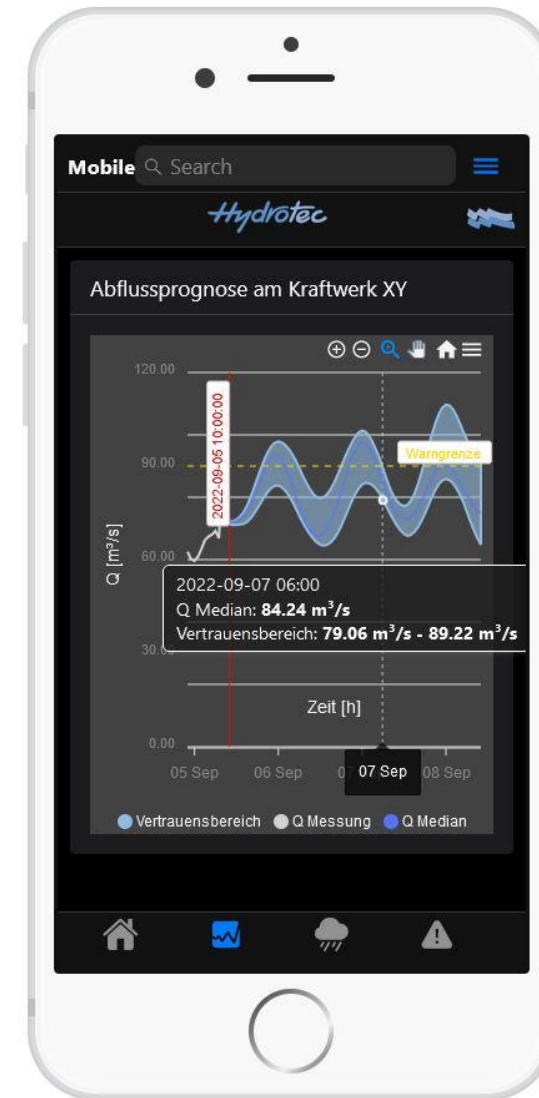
Mobile Search

Hydrotec

Abflussprognose am Kraftwerk XY

120.00
90.00
60.00
30.00
0.00

2022-09-05 10:00:00

Warngrenze

Q [m³/s]

2022-09-07 06:00
Q Median: **84.24 m³/s**
Vertrauensbereich: **79.06 m³/s - 89.22 m³/s**

Zeit [h]

05 Sep 06 Sep 07 Sep 08 Sep

Vertrauensbereich Q Messung Q Median